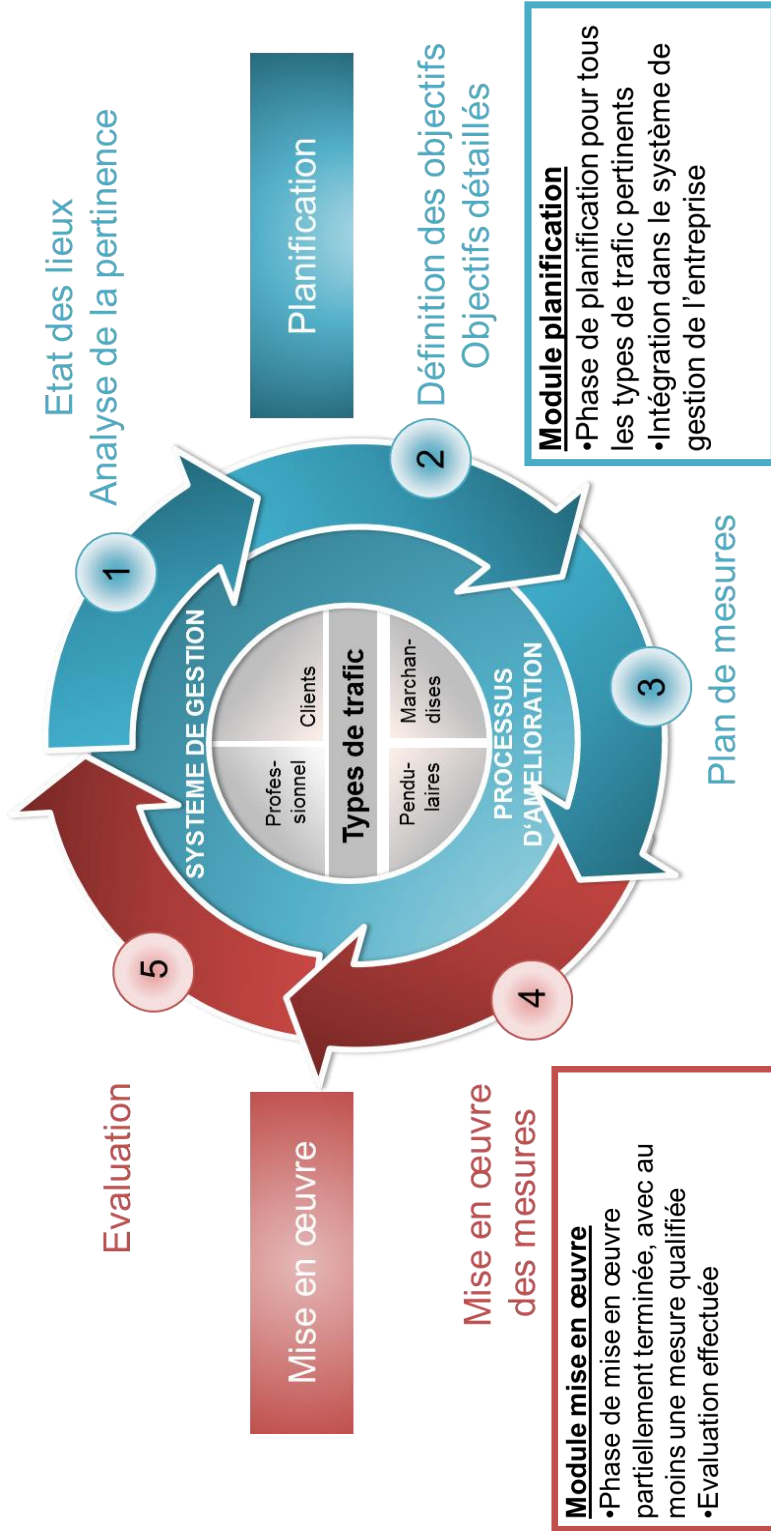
Etat des lieux
Analyse de la pertinence

Planification

Définition des objectifs
Objectifs détaillés

Module planification
•Phase de planification pour tous les types de trafic pertinents
•Intégration dans le système de gestion de l'entreprise

1

2

3

Plan de mesures

SYSTEME DE GESTION

PROCESSUS D'AMELIORATION

Types de trafic

Clients

Marchan-dises

Profes-sionnel

Pendu-laires

4

5

Evaluation

Mise en œuvre

Mise en œuvre des mesures

Module mise en œuvre
•Phase de mise en œuvre partiellement terminée, avec au moins une mesure qualifiée
•Evaluation effectuée